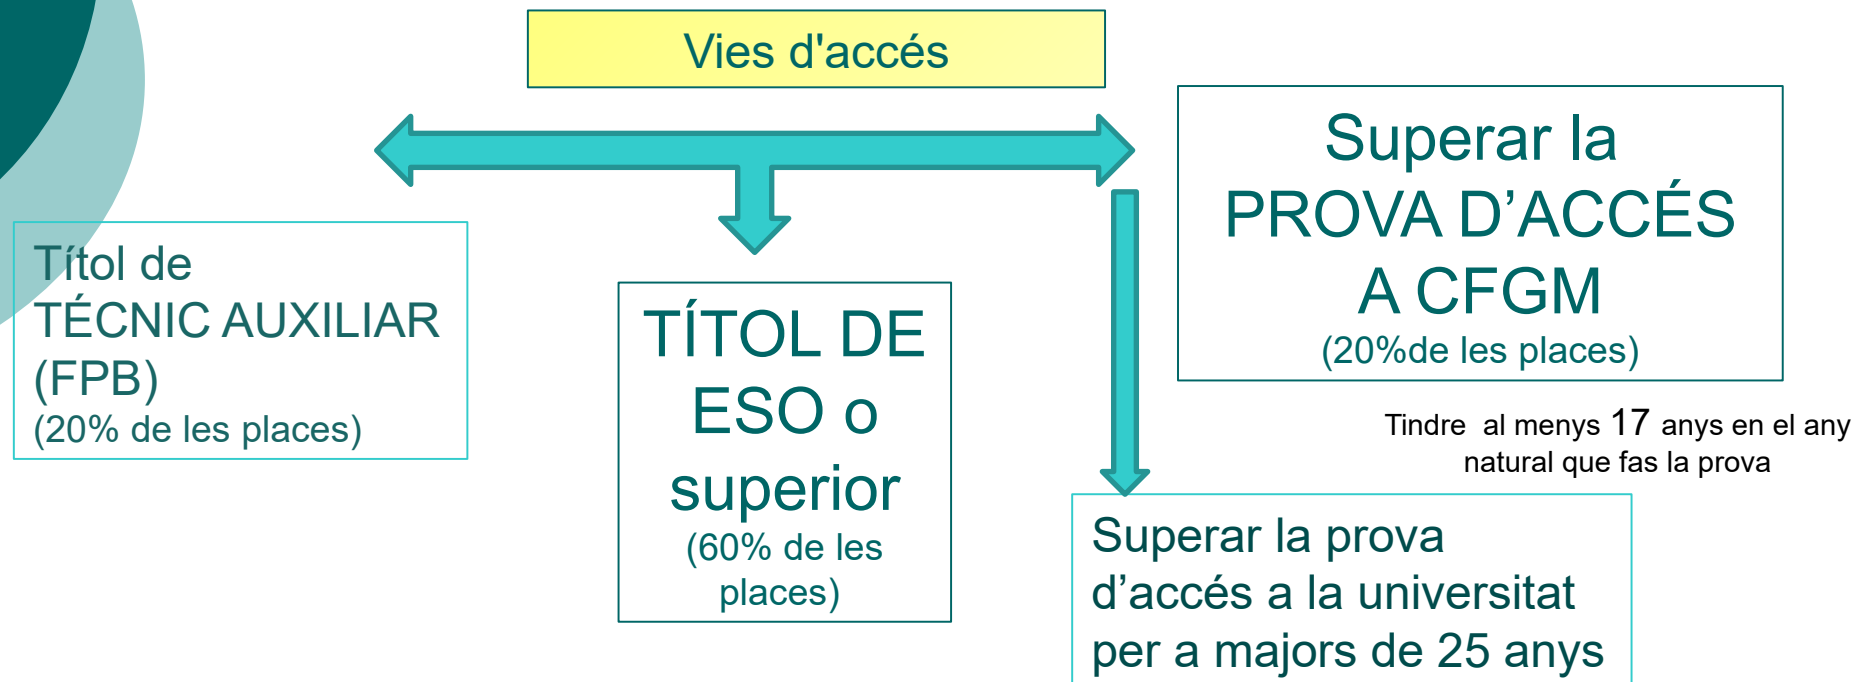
Vies d'accés

Títol de TÉCNIC AUXILIAR (FPB)
(20% de les places)

TÍTOL DE ESO o superior
(60% de les places)

Superar la PROVA D'ACCÉS A CFGM
(20%de les places)

Tindre al menys 17 anys en el any natural que fas la prova

Superar la prova d'accés a la universitat per a majors de 25 anys